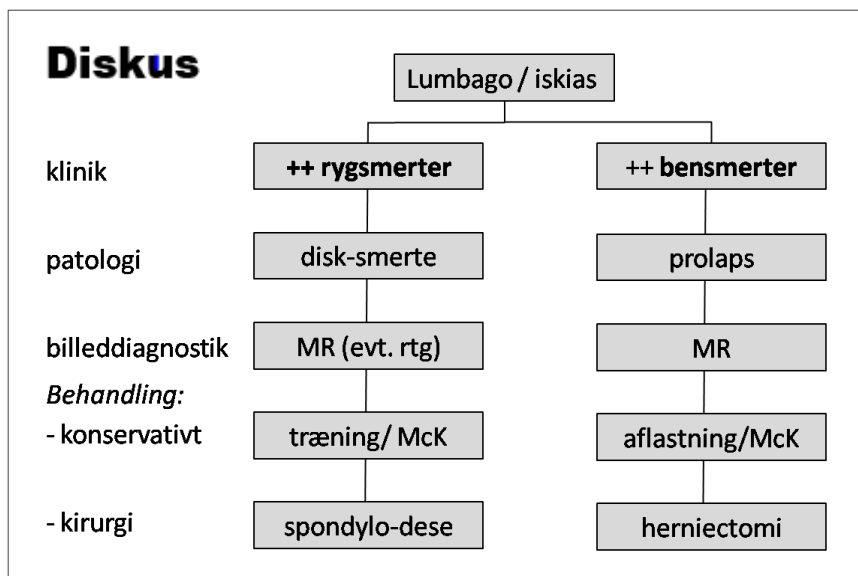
Diskus

Lumbago / iskias

klinik
++ rygsmerter
++ bensmerter

patologi
disk-smerte
prolaps

billeddiagnostik
MR (evt. rtg)
MR

Behandling:

- konservativt
træning/ McK
aflastning/McK

- kirurgi
spondylo-dese
herniectomi